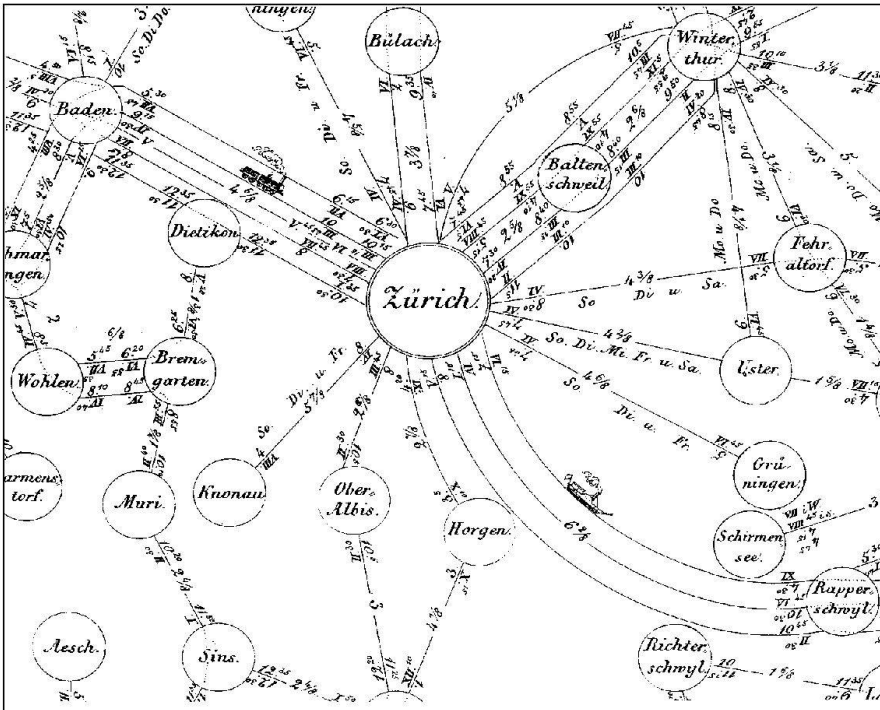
ningen.

Bülach.

Winter. thur.

Baden.

Balten. schweil.

Dietikon.

Zürich.

Fehr. altorf.

Uster.

Wohlen.

Brem. garten.

Grü. ningen.

armens. torf.

Muri.

Knonau.

Ober. Albis.

Horgen.

Schirmen. see.

Rapper. schwyl.

Aesch.

Sins.

Richter. schwyl.

So. Di. Mi. Fr. u. Sa.

So Di. u. Sa.

Di. u. Fr.

So. Di. u. Fr.

Mo. u. Do.

So. Di. Do.

So.

$4\frac{3}{8}$

$4\frac{3}{8}$

$4\frac{6}{8}$

$5\frac{7}{8}$

$6\frac{2}{8}$

$3\frac{6}{8}$

$4\frac{6}{8}$

$1\frac{5}{8}$

$3\frac{1}{8}$

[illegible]